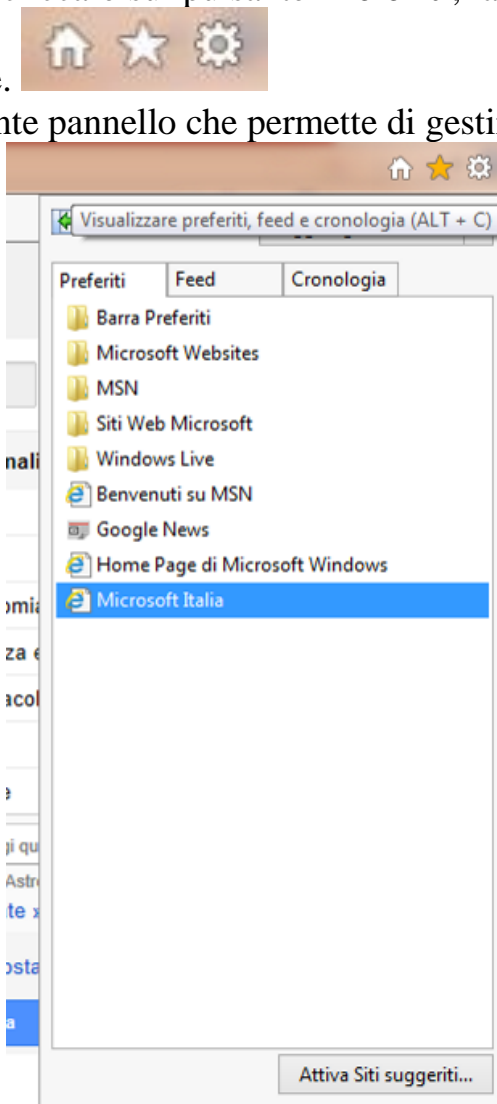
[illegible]
e.
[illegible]nte pannello che permette di gesti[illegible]

Visualizzare preferiti, feed e cronologia (ALT + C)

Preferiti | Feed | Cronologia

Barra Preferiti
Microsoft Websites
MSN
Siti Web Microsoft
Windows Live
Benvenuti su MSN
Google News
Home Page di Microsoft Windows
Microsoft Italia

nali
omia
za e
acol
e
gi qu
Astr
te x
osta
a

Attiva Siti suggeriti...